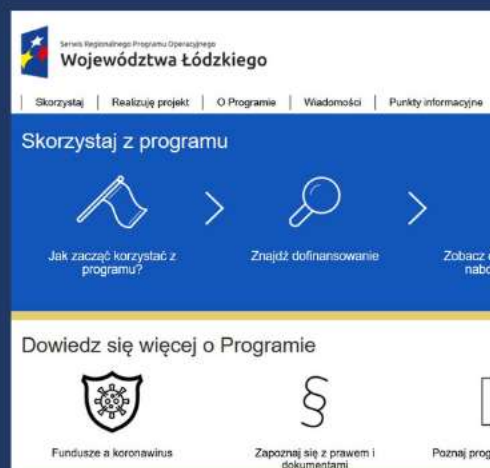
Serwis Regionalnego Programu Operacyjnego
Województwa Łódzkiego

Skorzystaj | Realizuję projekt | O Programie | Wiadomości | Punkty informacyjne

Skorzystaj z programu

Jak zacząć korzystać z programu?

Znajdź dofinansowanie

Zobacz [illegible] nabo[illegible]

Dowiedz się więcej o Programie

Fundusze a koronawirus

§

Zapoznaj się z prawem i dokumentami

Poznaj prog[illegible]